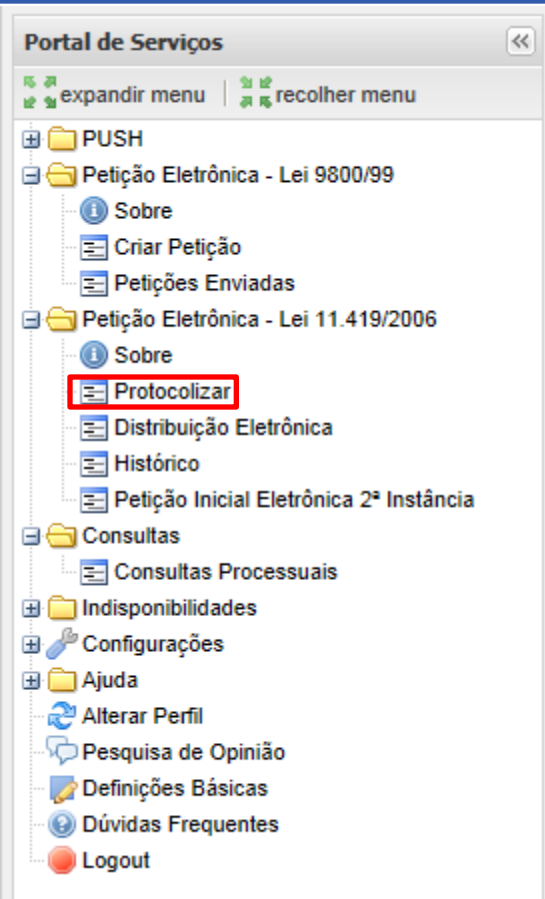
Portal de Serviços

expandir menu | recolher menu

PUSH
Petição Eletrônica - Lei 9800/99
Sobre
Criar Petição
Petições Enviadas
Petição Eletrônica - Lei 11.419/2006
Sobre
Protocolizar
Distribuição Eletrônica
Histórico
Petição Inicial Eletrônica 2ª Instância
Consultas
Consultas Processuais
Indisponibilidades
Configurações
Ajuda
Alterar Perfil
Pesquisa de Opinião
Definições Básicas
Dúvidas Frequentes
Logout